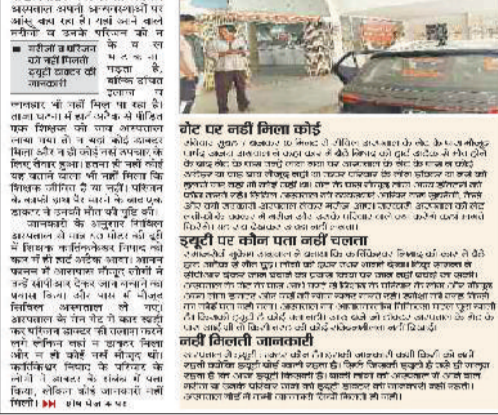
अस्पताल अपनी अव्यवस्थाओं पर आंसू बहा रहा है। यहां आने वाले मरीजों व उनके परिजनों को न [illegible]

मरीजों व परिजन को नहीं मिलती ड्यूटी डॉक्टर की जानकारी

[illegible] पड़ता है, बल्कि डॉक्टर इलाज न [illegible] लगातार भी नहीं मिल पा रहा है। ताजा घटना में हार्ट अटैक से पीड़ित एक शिक्षक को जब अस्पताल लाया गया तो न तो कोई डॉक्टर मिला और न ही कोई नर्स उपचार के लिए तैयार हुआ। हालत ये थी कि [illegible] यह बताने वाला भी नहीं मिला कि शिक्षक जीवित हैं या नहीं। परिजन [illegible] बाद एक डॉक्टर ने उनकी मौत की पुष्टि की। जानकारी के अनुसार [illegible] गांव निवासी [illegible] शिक्षक कार्तिकेश्वर मिश्रा को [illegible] अस्पताल लाया गया। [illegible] अस्पताल में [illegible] कहीं भी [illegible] डॉक्टर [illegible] परिजन डॉक्टर की तलाश करते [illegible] डॉक्टर मिला और न ही कोई नर्स मौजूद थी। कार्तिकेश्वर मिश्रा के परिजन के लोगों ने डॉक्टर के संबंध में पता किया, लेकिन कोई जानकारी नहीं मिली। शेष पेज 8 पर

गेट पर नहीं मिला कोई

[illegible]

ड्यूटी पर कौन पता नहीं चलता

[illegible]

नहीं मिलती जानकारी

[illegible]